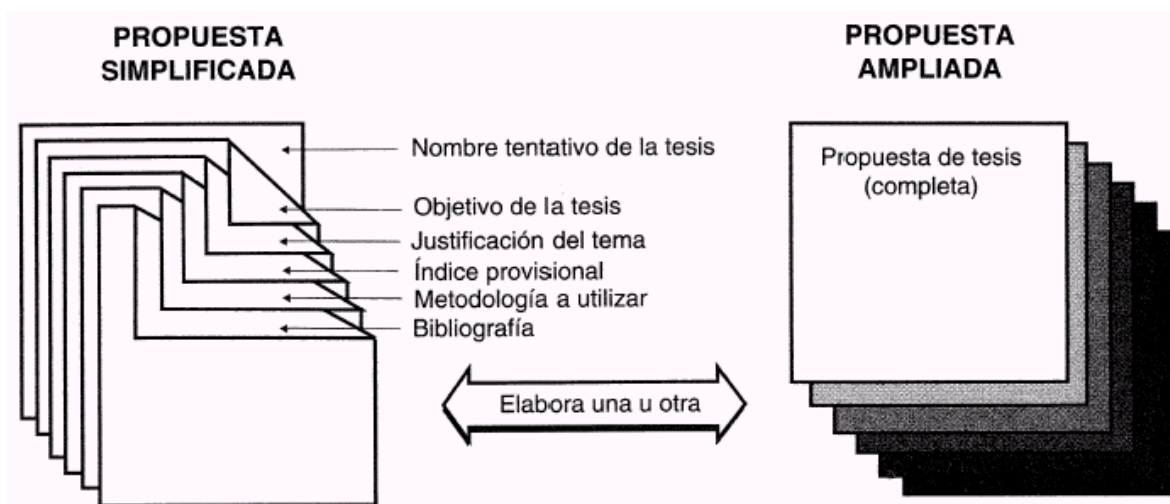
PROPUESTA SIMPLIFICADA

Nombre tentativo de la tesis
Objetivo de la tesis
Justificación del tema
Índice provisional
Metodología a utilizar
Bibliografía

PROPUESTA AMPLIADA

Propuesta de tesis (completa)

Elabora una u otra